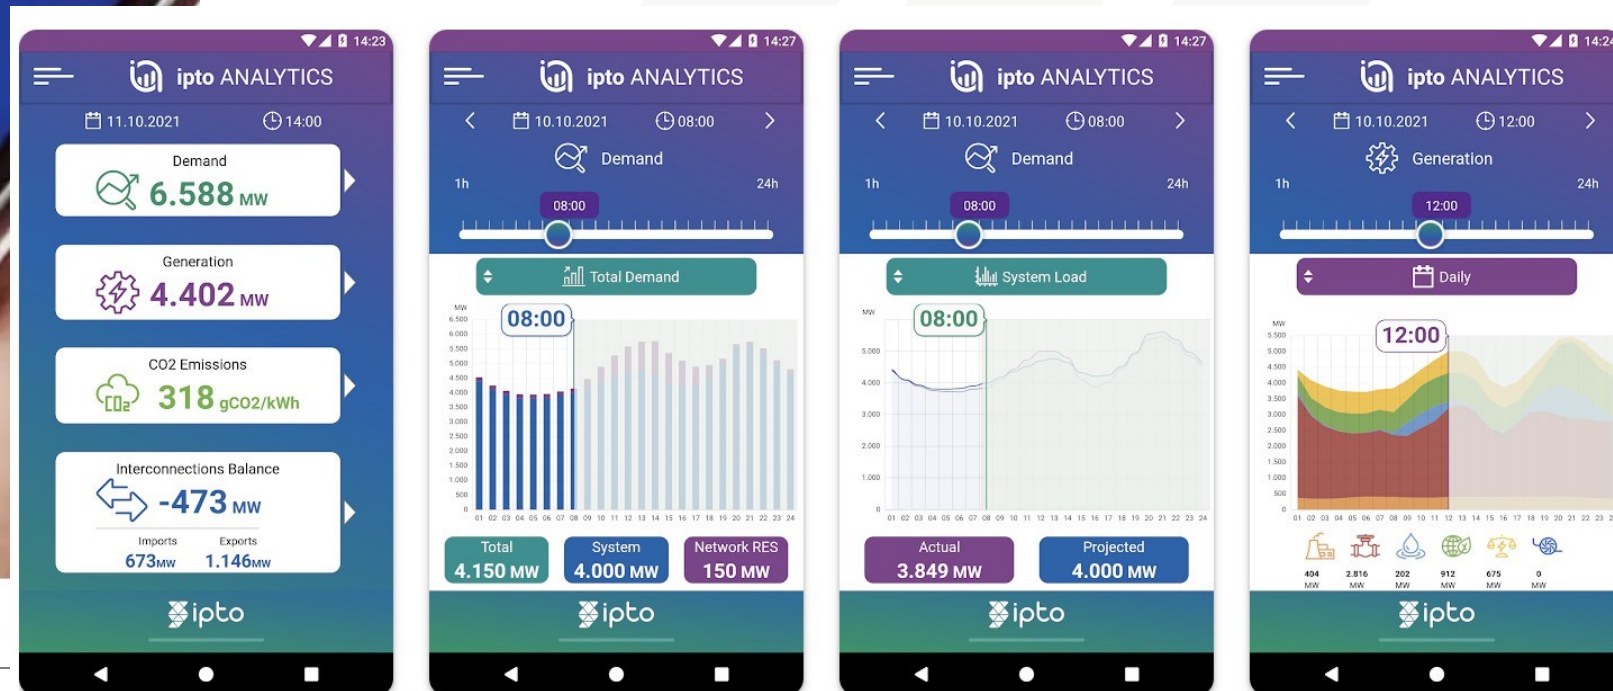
14:23
ipto ANALYTICS
11.10.2021 14:00
Demand
6.588 MW
Generation
4.402 MW
CO2 Emissions
318 gCO2/kWh
Interconnections Balance
-473 MW
Imports 673MW
Exports 1.146MW
ipto

14:27
ipto ANALYTICS
10.10.2021 08:00
Demand
1h 24h
08:00
Total Demand
MW
08:00
Total 4.150 MW
System 4.000 MW
Network RES 150 MW
ipto

14:27
ipto ANALYTICS
10.10.2021 08:00
Demand
1h 24h
08:00
System Load
MW
08:00
Actual 3.849 MW
Projected 4.000 MW
ipto

14:2
ipto ANALYTICS
10.10.2021 12:00
Generation
1h 24h
12:00
Daily
MW
12:00
404 MW
2.816 MW
202 MW
912 MW
675 MW
0 MW
ipto